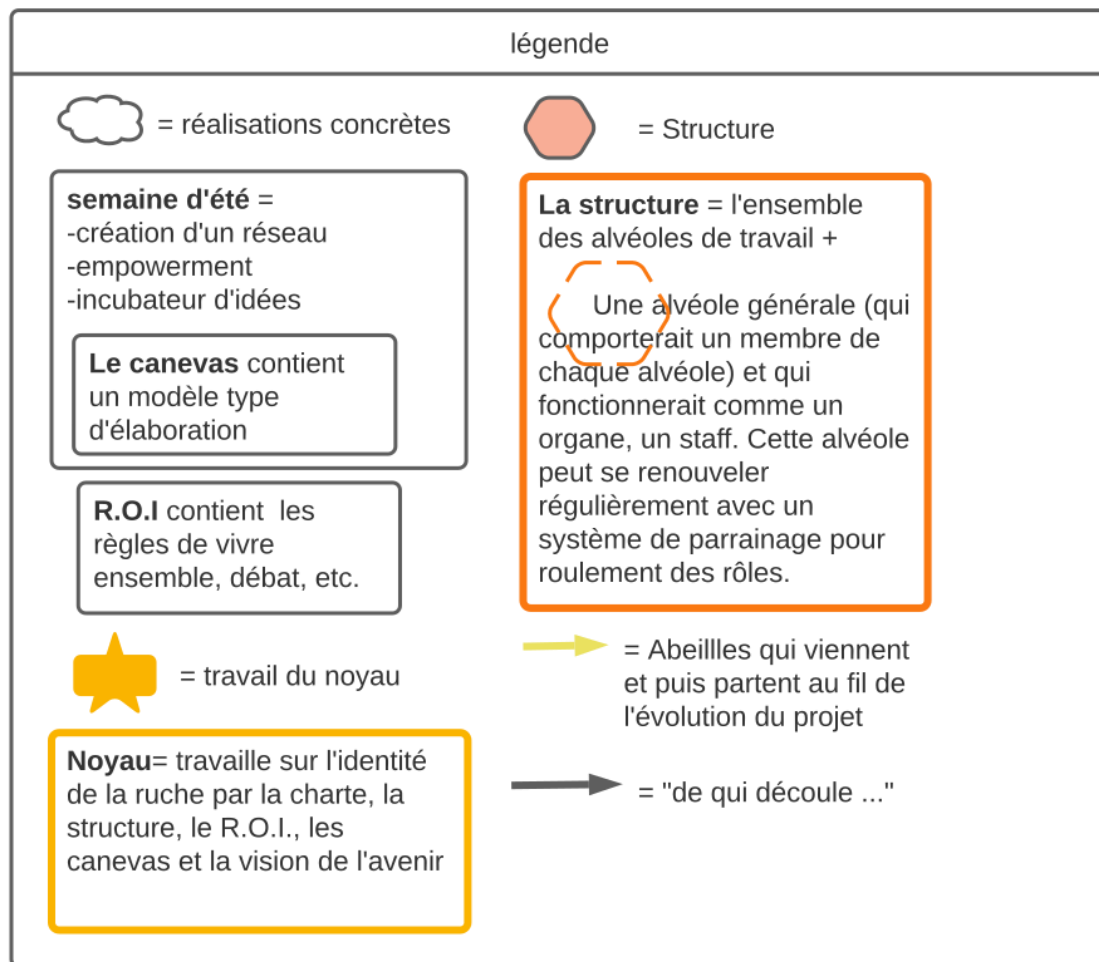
légende

= réalisations concrètes

= Structure

**semaine d'été** =
-création d'un réseau
-empowerment
-incubateur d'idées

**Le canevas** contient un modèle type d'élaboration

**La structure** = l'ensemble des alvéoles de travail +

Une alvéole générale (qui comporterait un membre de chaque alvéole) et qui fonctionnerait comme un organe, un staff. Cette alvéole peut se renouveler régulièrement avec un système de parrainage pour roulement des rôles.

**R.O.I** contient les règles de vivre ensemble, débat, etc.

= travail du noyau

= Abeillles qui viennent et puis partent au fil de l'évolution du projet

**Noyau**= travaille sur l'identité de la ruche par la charte, la structure, le R.O.I., les canevas et la vision de l'avenir

= "de qui découle ..."